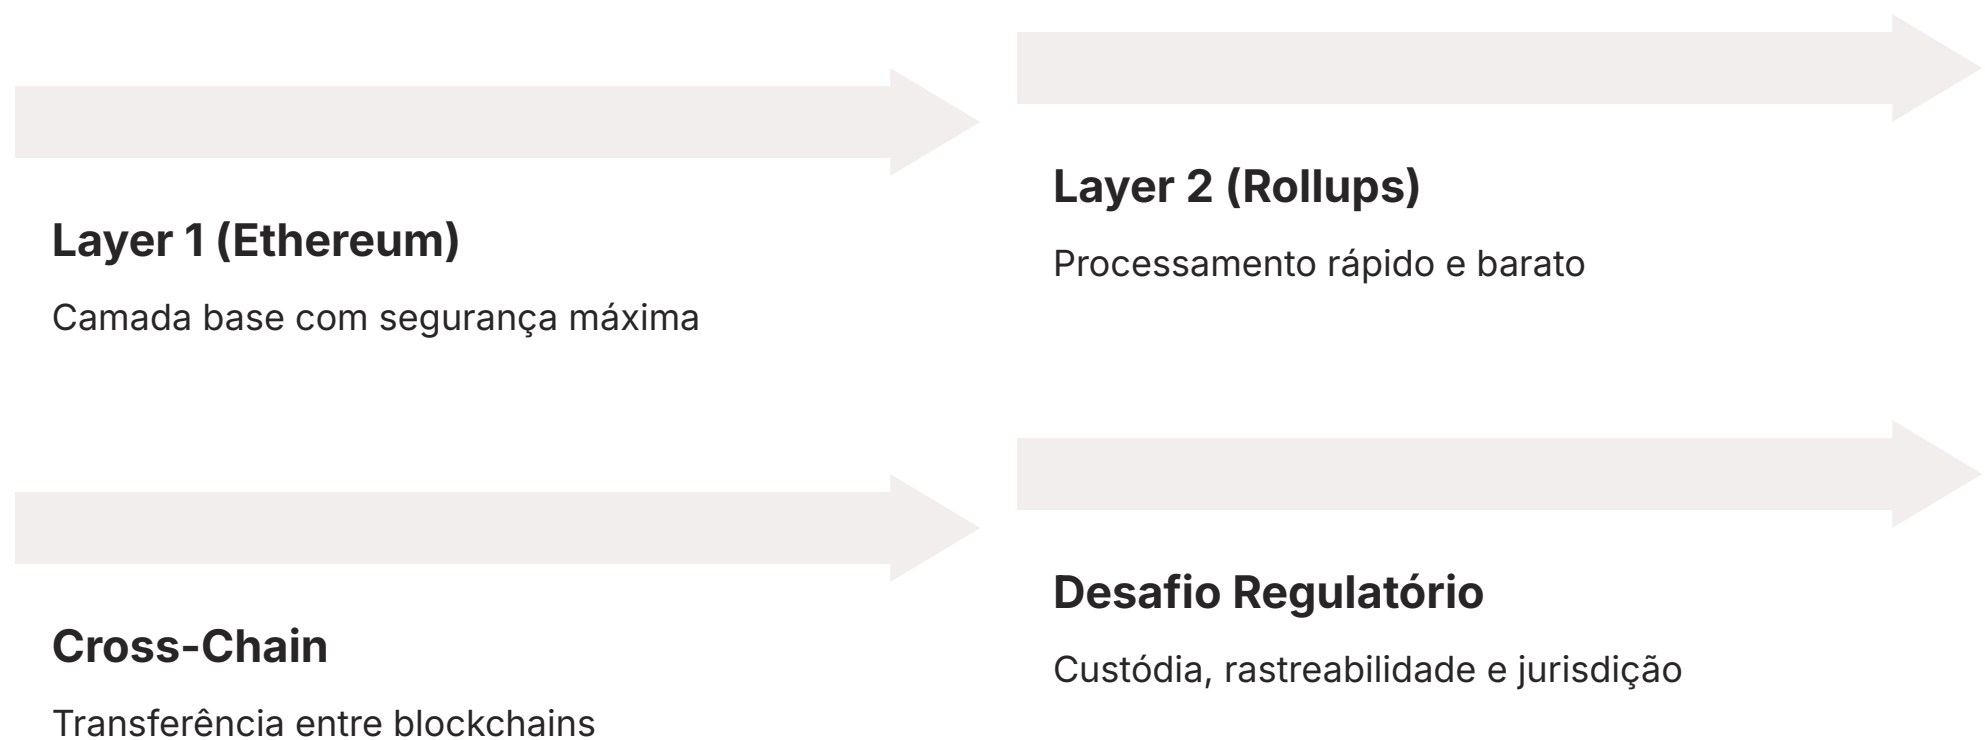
Layer 1 (Ethereum)

Camada base com segurança máxima

Layer 2 (Rollups)

Processamento rápido e barato

Cross-Chain

Transferência entre blockchains

Desafio Regulatório

Custódia, rastreabilidade e jurisdição